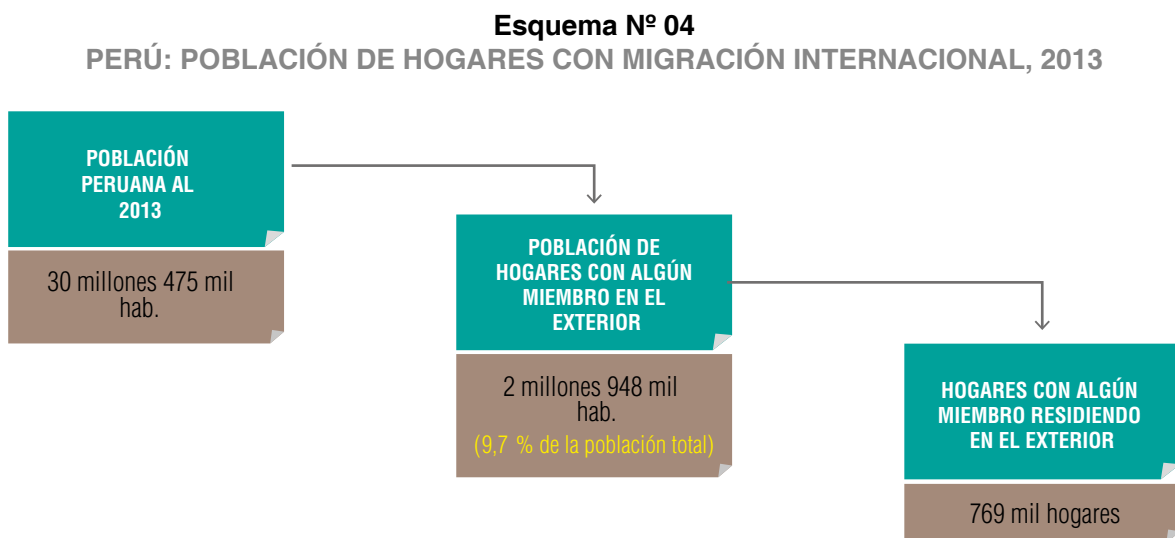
Esquema Nº 04
PERÚ: POBLACIÓN DE HOGARES CON MIGRACIÓN INTERNACIONAL, 2013

POBLACIÓN PERUANA AL 2013

30 millones 475 mil hab.

POBLACIÓN DE HOGARES CON ALGÚN MIEMBRO EN EL EXTERIOR

2 millones 948 mil hab.
(9,7 % de la población total)

HOGARES CON ALGÚN MIEMBRO RESIDIENDO EN EL EXTERIOR

769 mil hogares